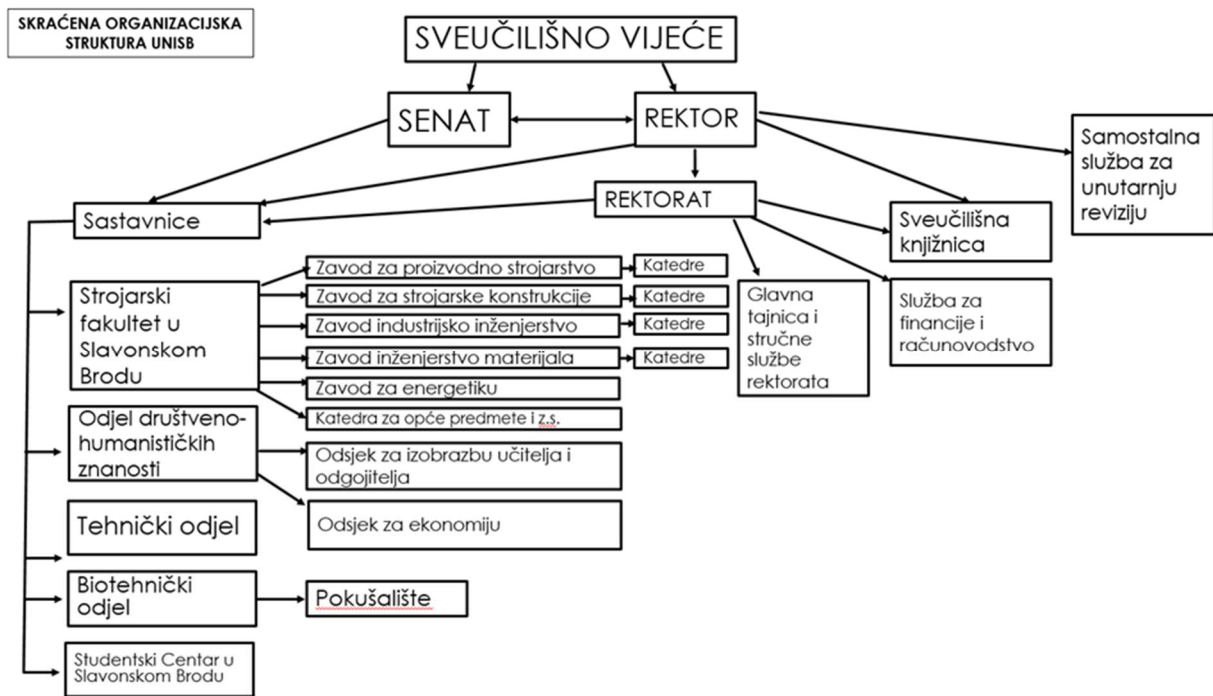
SKRAĆENA ORGANIZACIJSKA STRUKTURA UNISB

SVEUČILIŠNO VIJEĆE

SENAT

REKTOR

Samostalna služba za unutarnju reviziju

REKTORAT

Sastavnice

Sveučilišna knjižnica

Glavna tajnica i stručne službe rektorata

Služba za financije i računovodstvo

Strojarski fakultet u Slavonskom Brodu

Zavod za proizvodno strojarstvo

Katedre

Zavod za strojarske konstrukcije

Katedre

Zavod industrijsko inženjerstvo

Katedre

Zavod inženjerstvo materijala

Katedre

Zavod za energetiku

Katedra za opće predmete i z.s.

Odjel društveno-humanističkih znanosti

Odsjek za izobrazbu učitelja i odgojitelja

Odsjek za ekonomiju

Tehnički odjel

Biotehnički odjel

Pokušalište

Studentski Centar u Slavonskom Brodu